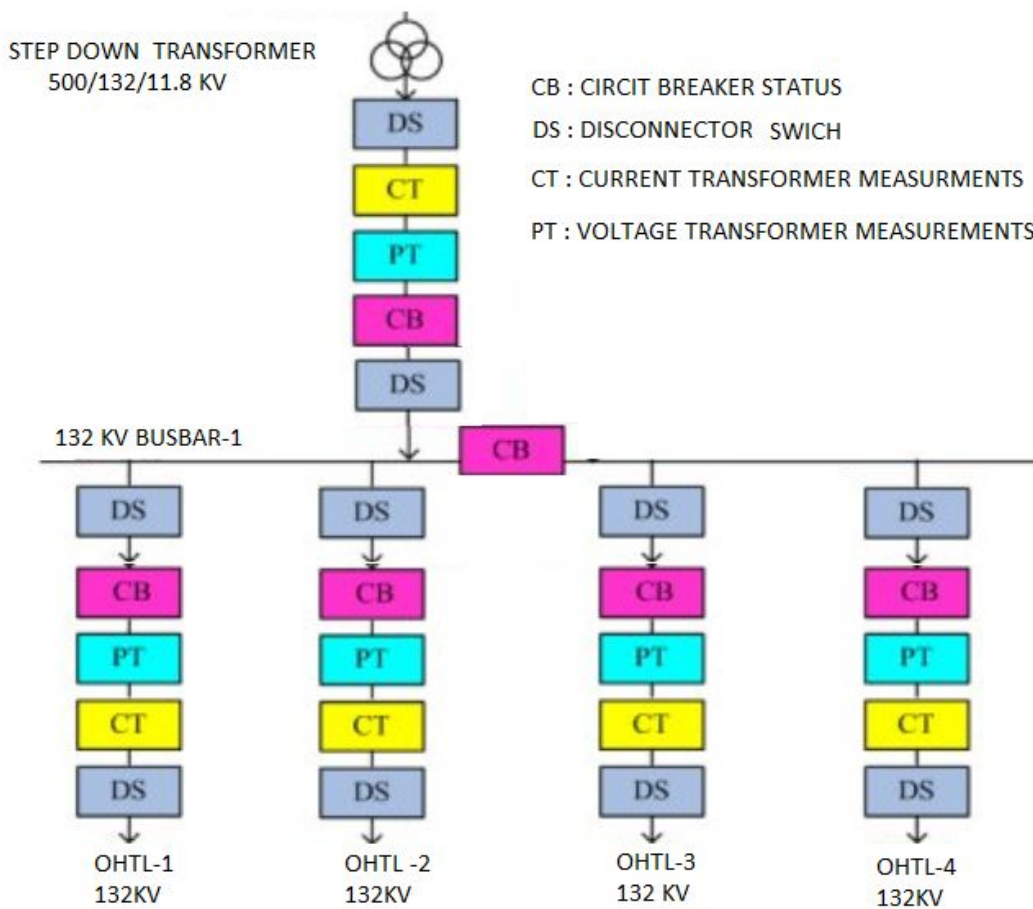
STEP DOWN TRANSFORMER
500/132/11.8 KV

CB : CIRCIT BREAKER STATUS
DS : DISCONNECTOR SWICH
CT : CURRENT TRANSFORMER MEASURMENTS
PT : VOLTAGE TRANSFORMER MEASUREMENTS

DS
CT
PT
CB
DS

132 KV BUSBAR-1

CB

DS
CB
PT
CT
DS
OHTL-1
132KV

DS
CB
PT
CT
DS
OHTL -2
132KV

DS
CB
PT
CT
DS
OHTL-3
132 KV

DS
CB
PT
CT
DS
OHTL-4
132KV